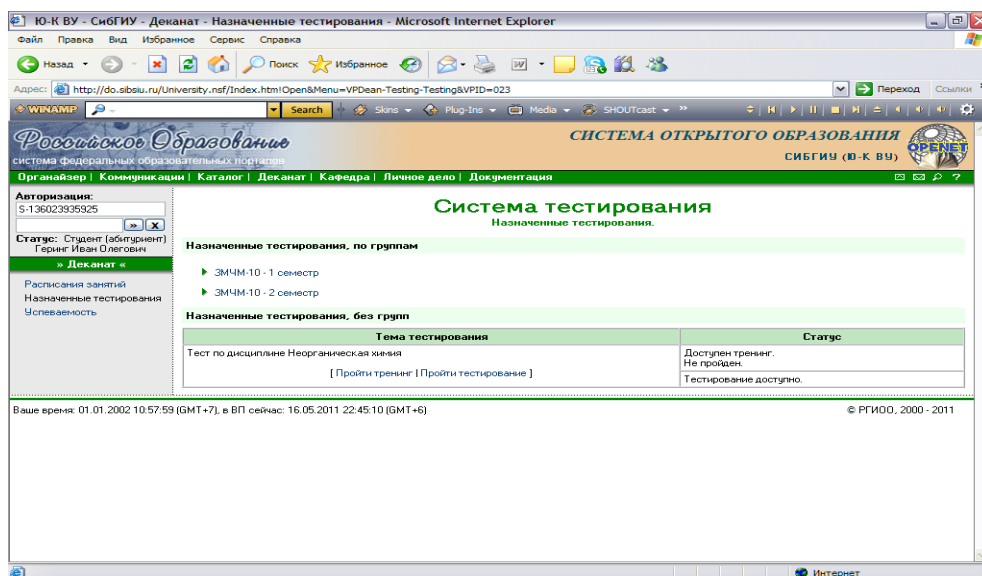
Ю-К ВУ - СибГИУ - Деканат - Назначенные тестирования - Microsoft Internet Explorer

Файл Правка Вид Избранное Сервис Справка

Назад Поиск Избранное

Адрес: http://do.sibsiu.ru/University.nsf/Index.htm!Open&Menu=VPDean-Testing-Testing&VPID=023 Переход Ссылки

WINAMP Search Skins Plug-Ins Media SHOUTcast

Российское Образование
система федеральных образовательных порталов

СИСТЕМА ОТКРЫТОГО ОБРАЗОВАНИЯ
СИБГИУ (Ю-К ВУ)
OPENET

Органайзер | Коммуникации | Каталог | Деканат | Кафедра | Личное дело | Документация

Авторизация:
S-136023935925
Статус: Студент (абитуриент)
Геринг Иван Олегович

» Деканат «

Расписания занятий
Назначенные тестирования
Успеваемость

Система тестирования
Назначенные тестирования.

Назначенные тестирования, по группам

ЗМЧМ-10 - 1 семестр

ЗМЧМ-10 - 2 семестр

Назначенные тестирования, без групп

| Тема тестирования | Статус |
|---|---|
| Тест по дисциплине Неорганическая химия [ Пройти тренинг \| Пройти тестирование ] | Доступен тренинг. Не пройден. |
| | Тестирование доступно. |

Ваше время: 01.01.2002 10:57:59 (GMT+7), в ВП сейчас: 16.05.2011 22:45:10 (GMT+6)

© РГИОО, 2000 - 2011

Интернет